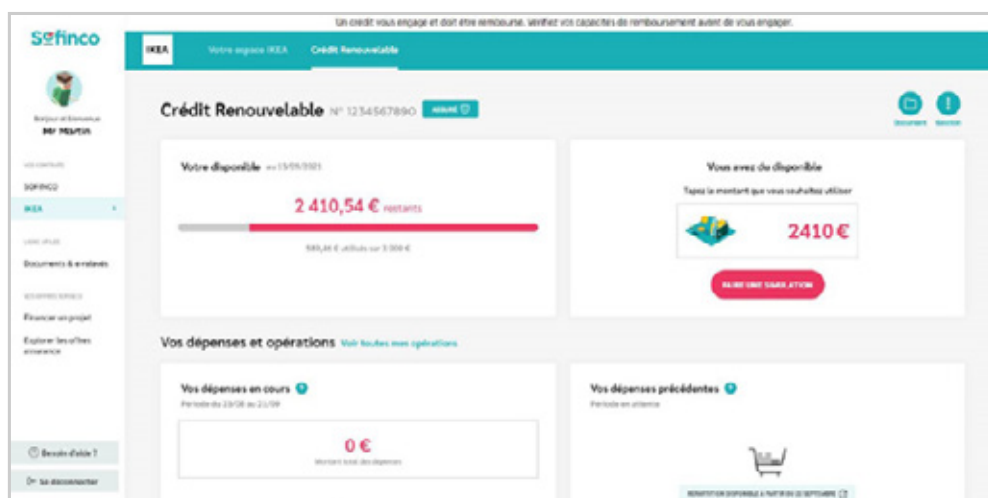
Un crédit vous engage et doit être remboursé. Vérifiez vos capacités de remboursement avant de vous engager.

Sofinco

IKEA Votre espace IKEA Crédit Renouvelable

Bonjour et bienvenue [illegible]

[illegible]
SOFINCO
IKEA

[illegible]
Documents & relevés

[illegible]
Financer un projet
Explorer les offres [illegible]

Besoin d'aide ?
Se déconnecter

Crédit Renouvelable N° 1234567890 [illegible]

Document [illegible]

Votre disponible au 15/09/2021
2 410,54 € restants
589,46 € utilisés sur 3 000 €

Vous avez du disponible
Tapez le montant que vous souhaitez utiliser
2410 €
FAIRE UNE SIMULATION

Vos dépenses et opérations Voir toutes mes opérations

Vos dépenses en cours
Période du 23/08 au 21/09
0 €
Montant total des dépenses

Vos dépenses précédentes
Période en attente
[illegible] DISPONIBLE À PARTIR DU 22 SEPTEMBRE